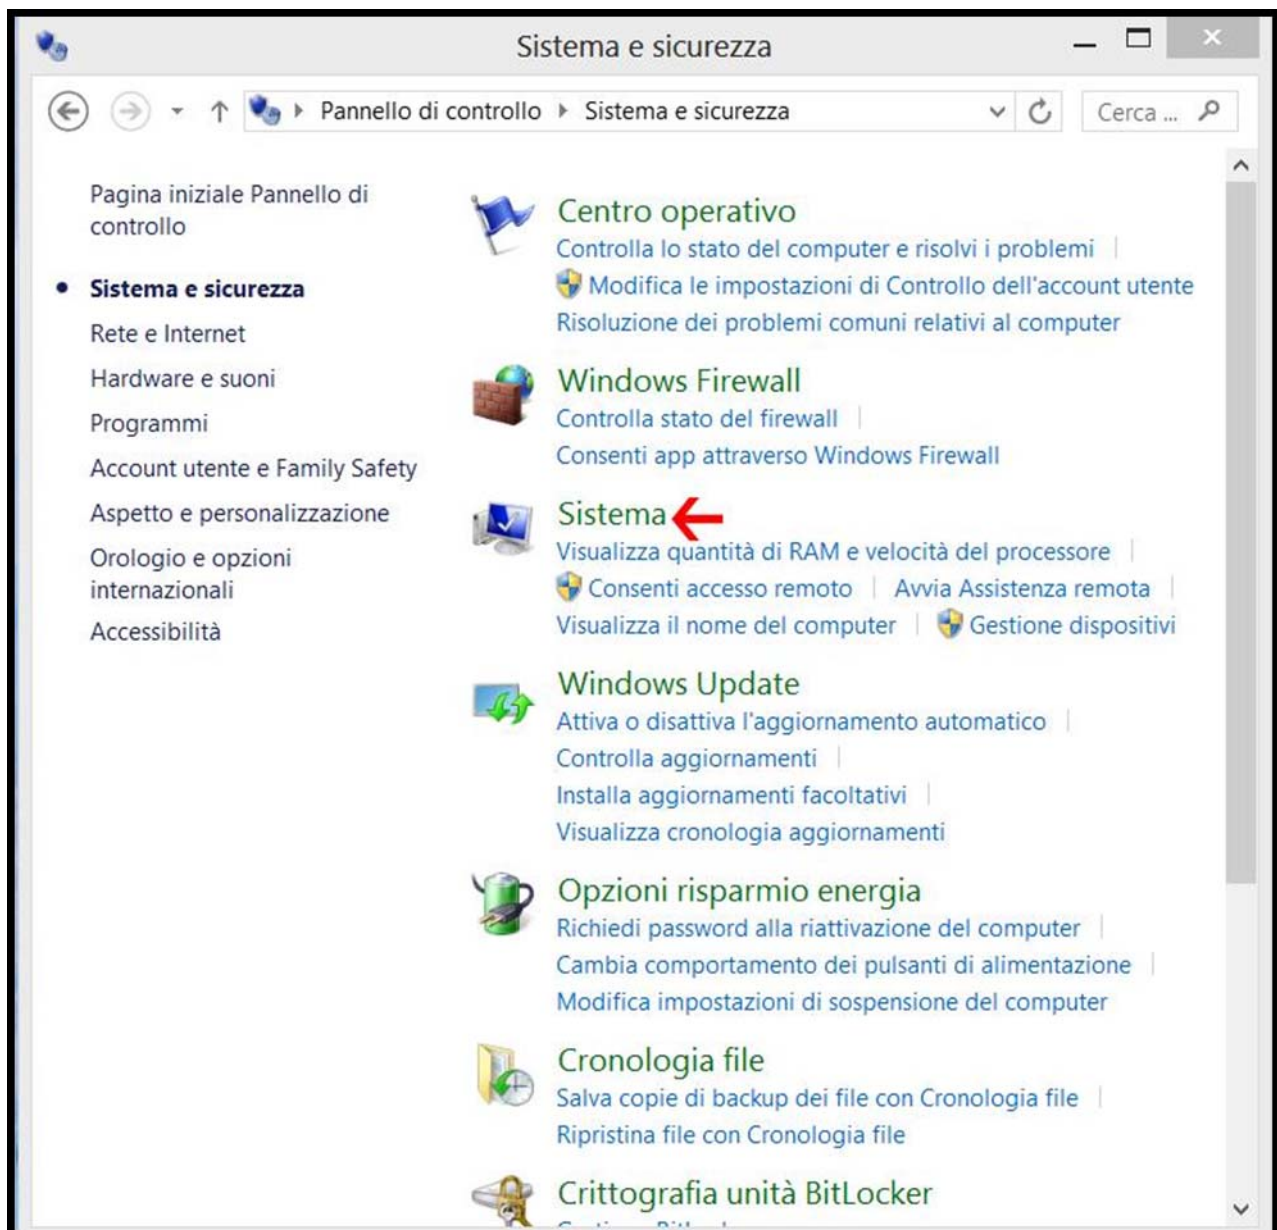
Sistema e sicurezza

Pannello di controllo ▸ Sistema e sicurezza

Cerca ...

Pagina iniziale Pannello di controllo

Sistema e sicurezza

Rete e Internet

Hardware e suoni

Programmi

Account utente e Family Safety

Aspetto e personalizzazione

Orologio e opzioni internazionali

Accessibilità

Centro operativo
Controlla lo stato del computer e risolvi i problemi | Modifica le impostazioni di Controllo dell'account utente
Risoluzione dei problemi comuni relativi al computer

Windows Firewall
Controlla stato del firewall | Consenti app attraverso Windows Firewall

Sistema
Visualizza quantità di RAM e velocità del processore | Consenti accesso remoto | Avvia Assistenza remota | Visualizza il nome del computer | Gestione dispositivi

Windows Update
Attiva o disattiva l'aggiornamento automatico | Controlla aggiornamenti | Installa aggiornamenti facoltativi | Visualizza cronologia aggiornamenti

Opzioni risparmio energia
Richiedi password alla riattivazione del computer | Cambia comportamento dei pulsanti di alimentazione | Modifica impostazioni di sospensione del computer

Cronologia file
Salva copie di backup dei file con Cronologia file | Ripristina file con Cronologia file

Crittografia unità BitLocker
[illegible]